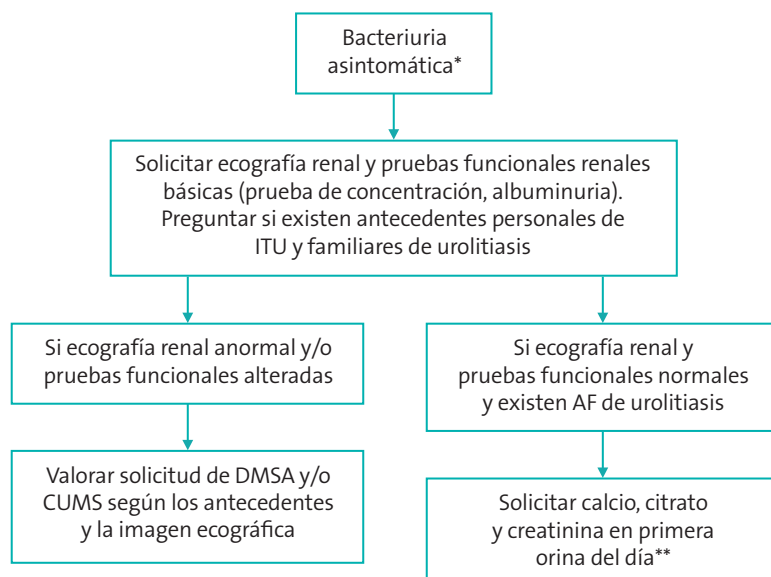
Bacteriuria asintomática*

Solicitar ecografía renal y pruebas funcionales renales básicas (prueba de concentración, albuminuria). Preguntar si existen antecedentes personales de ITU y familiares de urolitiasis

Si ecografía renal anormal y/o pruebas funcionales alteradas

Valorar solicitud de DMSA y/o CUMS según los antecedentes y la imagen ecográfica

Si ecografía renal y pruebas funcionales normales y existen AF de urolitiasis

Solicitar calcio, citrato y creatinina en primera orina del día**